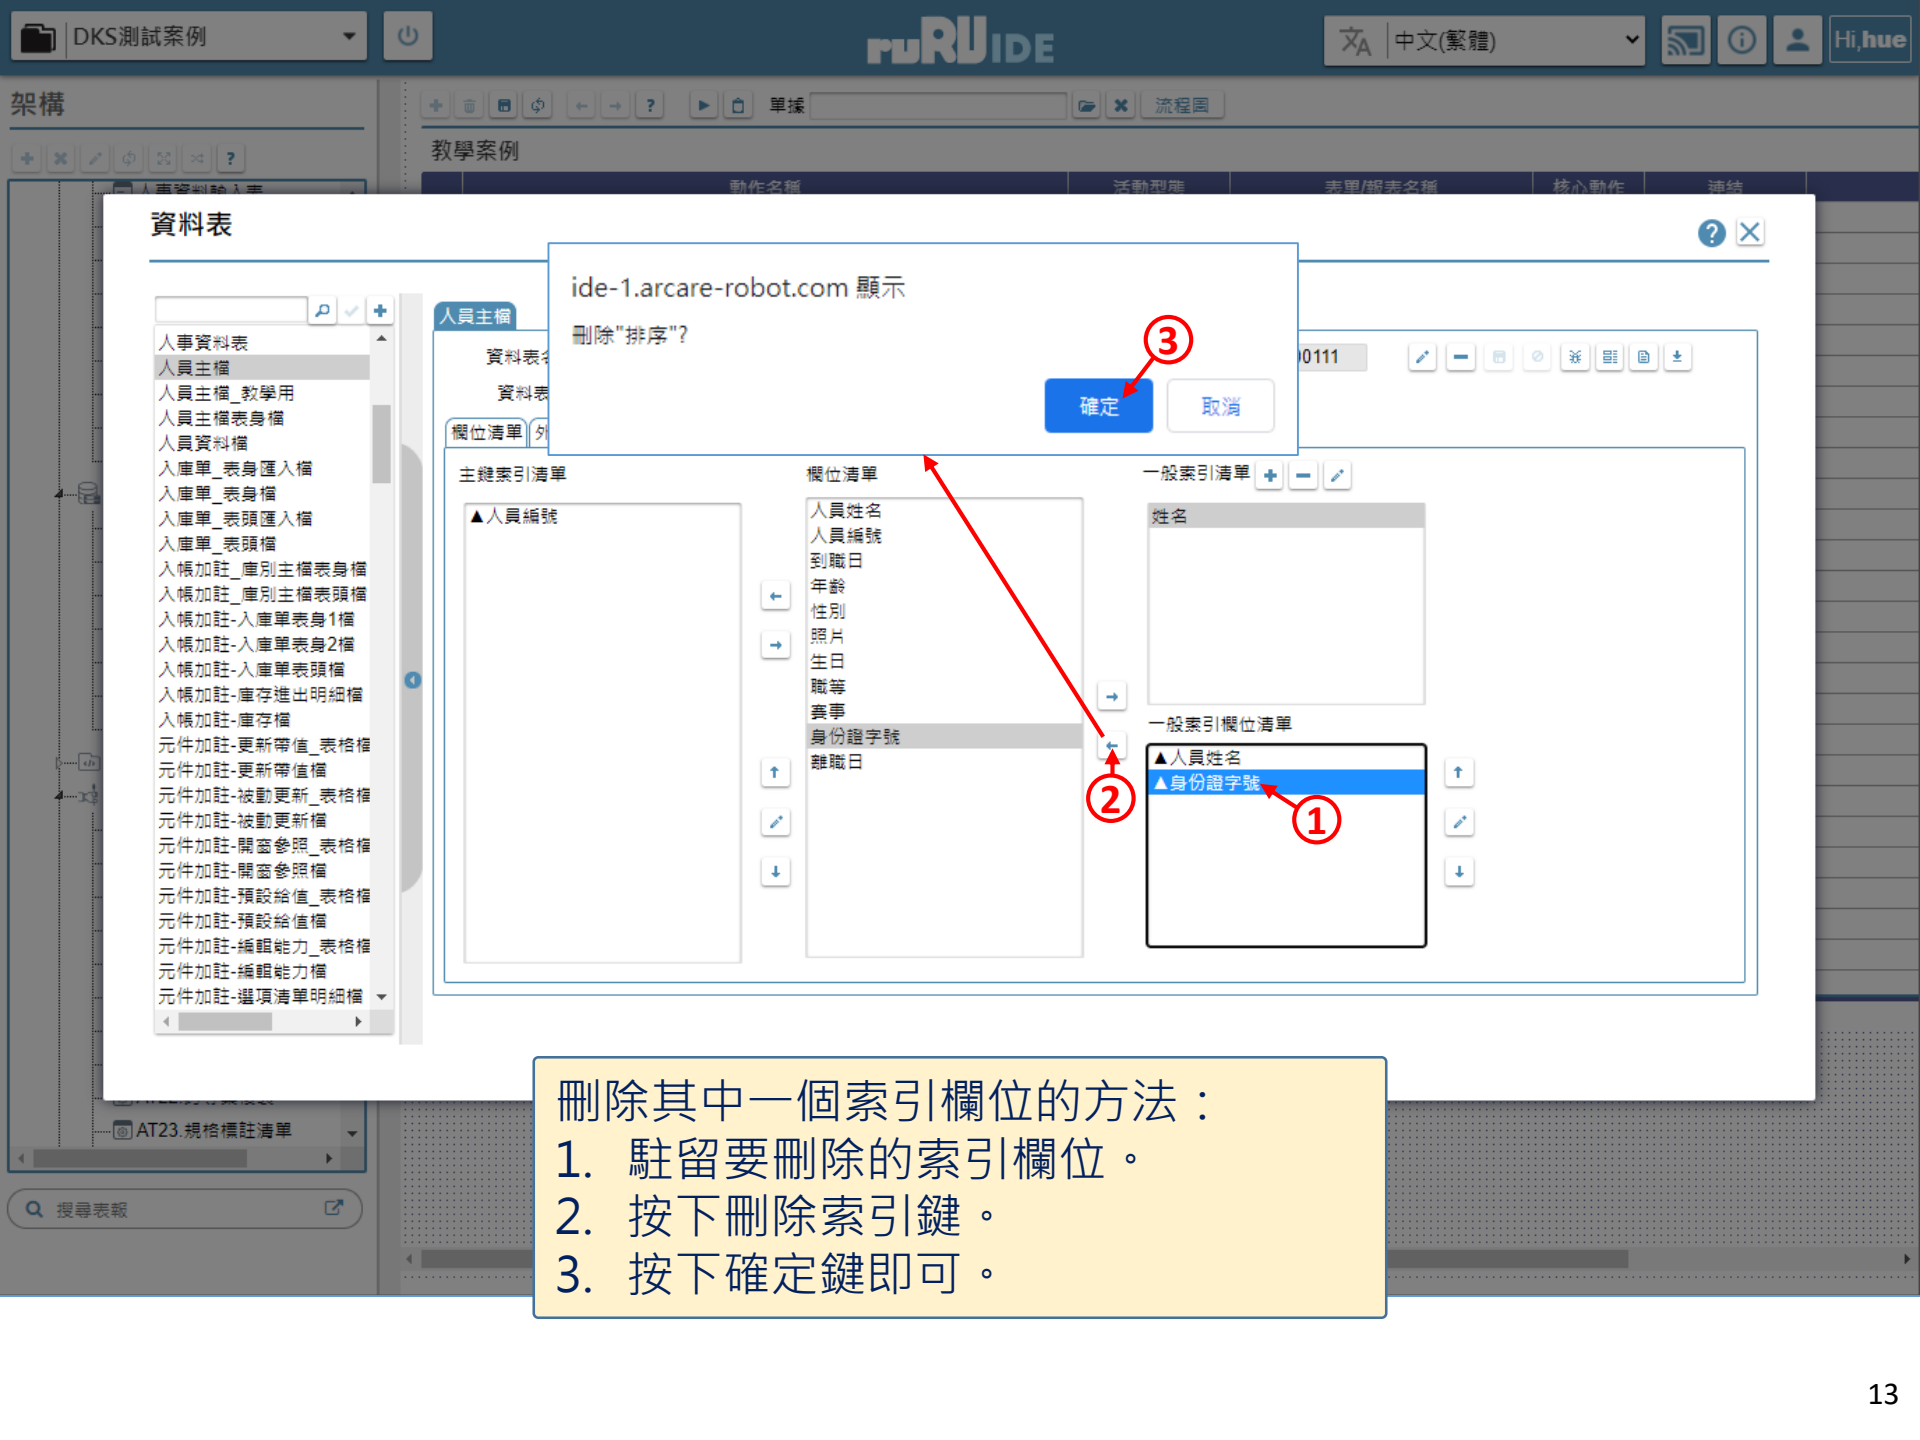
DKS測試案例

ruRUIDE

中文(繁體)

Hi, hue

架構

單據

流程圖

教學案例

動作名稱 活動型態 表單/報表名稱 核心動作 連結

資料表

ide-1.arcare-robot.com 顯示

刪除"排序"?

確定 取消

③

人員主檔

資料表名

資料表

欄位清單

0111

人事資料表
人員主檔
人員主檔_教學用
人員主檔表身檔
人員資料檔
入庫單_表身匯入檔
入庫單_表身檔
入庫單_表頭匯入檔
入庫單_表頭檔
入帳加註_庫別主檔表身檔
入帳加註_庫別主檔表頭檔
入帳加註-入庫單表身1檔
入帳加註-入庫單表身2檔
入帳加註-入庫單表頭檔
入帳加註-庫存進出明細檔
入帳加註-庫存檔
元件加註-更新帶值_表格檔
元件加註-更新帶值檔
元件加註-被動更新_表格檔
元件加註-被動更新檔
元件加註-開窗參照_表格檔
元件加註-開窗參照檔
元件加註-預設給值_表格檔
元件加註-預設給值檔
元件加註-編輯能力_表格檔
元件加註-編輯能力檔
元件加註-選項清單明細檔

主鍵索引清單

▲人員編號

欄位清單

人員姓名
人員編號
到職日
年齡
性別
照片
生日
職等
賽事
身份證字號
離職日

一般索引清單

姓名

一般索引欄位清單

▲人員姓名
▲身份證字號

②

①

AT23.規格標註清單

搜尋表報

刪除其中一個索引欄位的方法：
1. 駐留要刪除的索引欄位。
2. 按下刪除索引鍵。
3. 按下確定鍵即可。

13